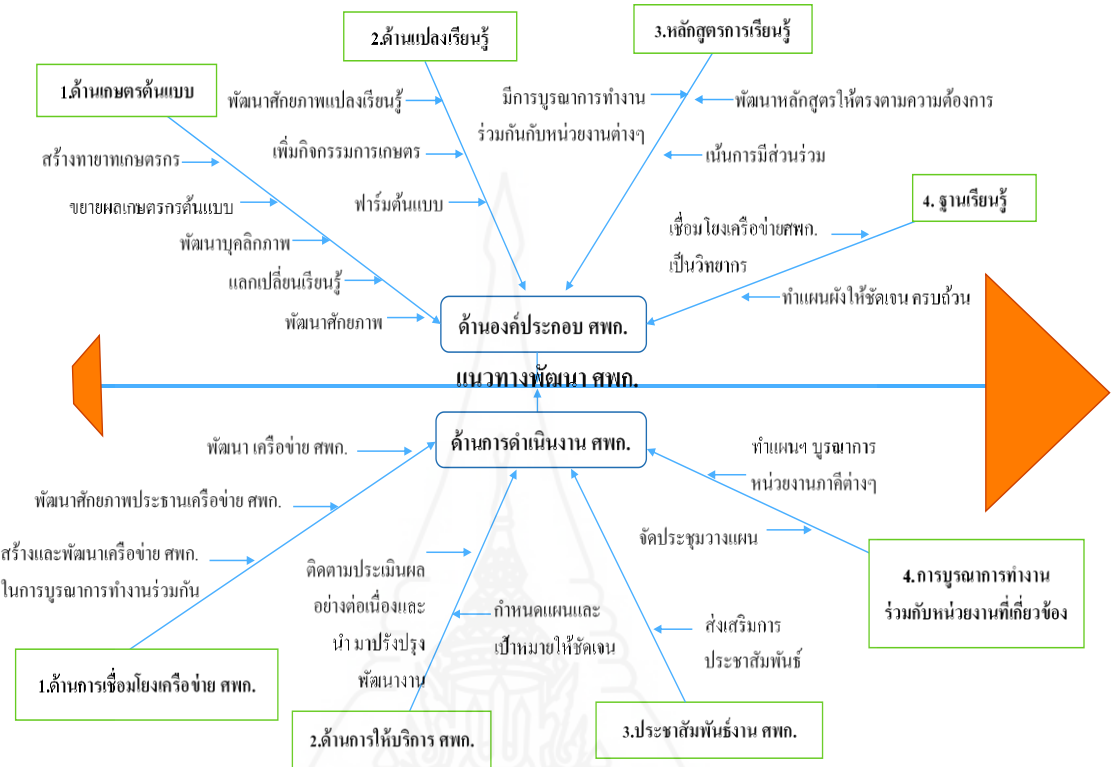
2.ด้านแปลงเรียนรู้

3.หลักสูตรการเรียนรู้

1.ด้านเกษตรต้นแบบ

พัฒนาศักยภาพแปลงเรียนรู้

มีการบูรณาการทำงาน ร่วมกันกับหน่วยงานต่างๆ

พัฒนาหลักสูตรให้ตรงตามความต้องการ

สร้างทายาทเกษตรกร

เพิ่มกิจกรรมการเกษตร

เน้นการมีส่วนร่วม

ขยายผลเกษตรกรต้นแบบ

ฟาร์มต้นแบบ

4. ฐานเรียนรู้

เชื่อมโยงเครือข่ายศพก. เป็นวิทยากร

พัฒนาบุคลิกภาพ

แลกเปลี่ยนเรียนรู้

ทำแผนผังให้ชัดเจน ครบถ้วน

พัฒนาศักยภาพ

ด้านองค์ประกอบ ศพก.

แนวทางพัฒนา ศพก.

ด้านการดำเนินงาน ศพก.

พัฒนา เครือข่าย ศพก.

ทำแผนฯ บูรณาการ หน่วยงานภาคีต่างๆ

พัฒนาศักยภาพประธานเครือข่าย ศพก.

จัดประชุมวางแผน

สร้างและพัฒนาเครือข่าย ศพก. ในการบูรณาการทำงานร่วมกัน

ติดตามประเมินผล อย่างต่อเนื่องและ นำ มาปรับปรุง พัฒนางาน

กำหนดแผนและ เป้าหมายให้ชัดเจน

4.การบูรณาการทำงาน ร่วมกับหน่วยงานที่เกี่ยวข้อง

ส่งเสริมการ ประชาสัมพันธ์

1.ด้านการเชื่อมโยงเครือข่าย ศพก.

2.ด้านการให้บริการ ศพก.

3.ประชาสัมพันธ์งาน ศพก.